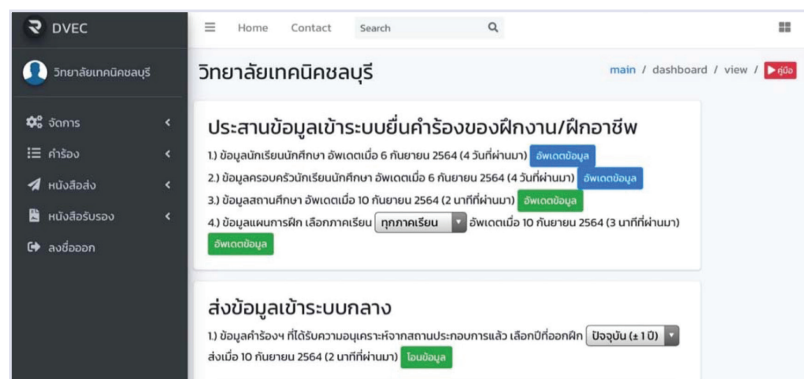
DVEC

วิทยาลัยเทคนิคชลบุรี

จัดการ

คำร้อง

หนังสือส่ง

หนังสือรับรอง

ลงชื่อออก

Home Contact Search

วิทยาลัยเทคนิคชลบุรี

main / dashboard / view / คู่มือ

ประสานข้อมูลเข้าระบบยื่นคำร้องของฝึกงาน/ฝึกอาชีพ

1.) ข้อมูลนักเรียนนักศึกษา อัพเดตเมื่อ 6 กันยายน 2564 (4 วันที่ผ่านมา) อัพเดตข้อมูล

2.) ข้อมูลครอบครัวนักเรียนนักศึกษา อัพเดตเมื่อ 6 กันยายน 2564 (4 วันที่ผ่านมา) อัพเดตข้อมูล

3.) ข้อมูลสถานศึกษา อัพเดตเมื่อ 10 กันยายน 2564 (2 นาทีที่ผ่านมา) อัพเดตข้อมูล

4.) ข้อมูลแผนการฝึก เลือกภาคเรียน ทุกภาคเรียน อัพเดตเมื่อ 10 กันยายน 2564 (3 นาทีที่ผ่านมา) อัพเดตข้อมูล

ส่งข้อมูลเข้าระบบกลาง

1.) ข้อมูลคำร้องฯ ที่ได้รับความอนุเคราะห์จากสถานประกอบการแล้ว เลือกปีที่ออกฝึก ปัจจุบัน (± 1 ปี) ส่งเมื่อ 10 กันยายน 2564 (2 นาทีที่ผ่านมา) โอนข้อมูล